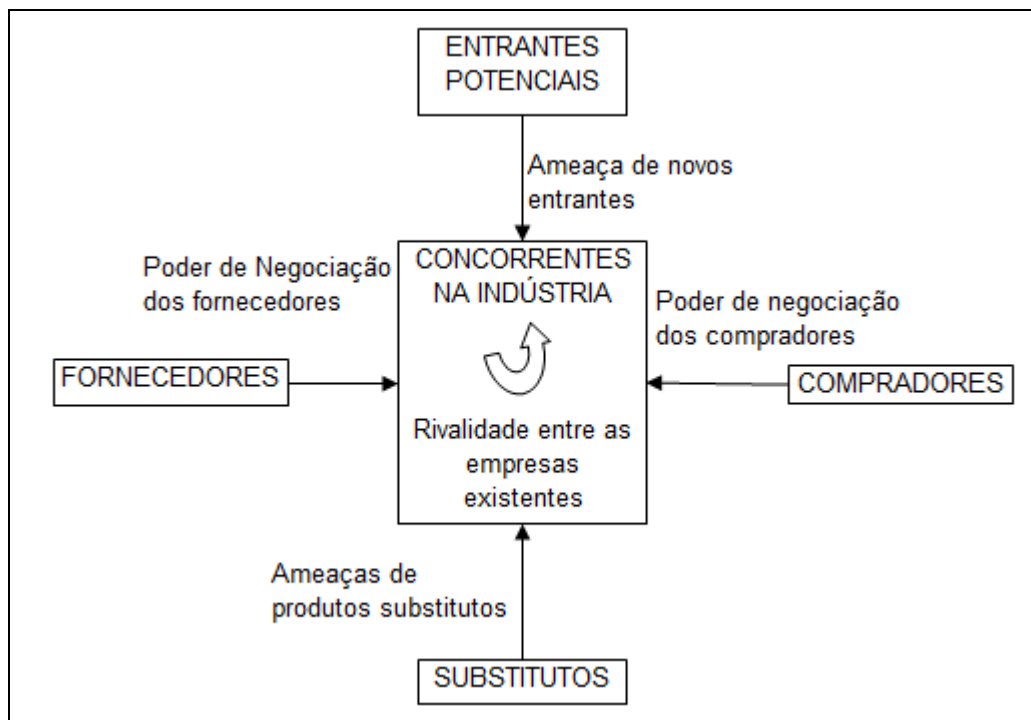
ENTRANTES POTENCIAIS

Ameaça de novos entrantes

Poder de Negociação dos fornecedores

CONCORRENTES NA INDÚSTRIA

Poder de negociação dos compradores

FORNECEDORES

COMPRADORES

Rivalidade entre as empresas existentes

Ameaças de produtos substitutos

SUBSTITUTOS